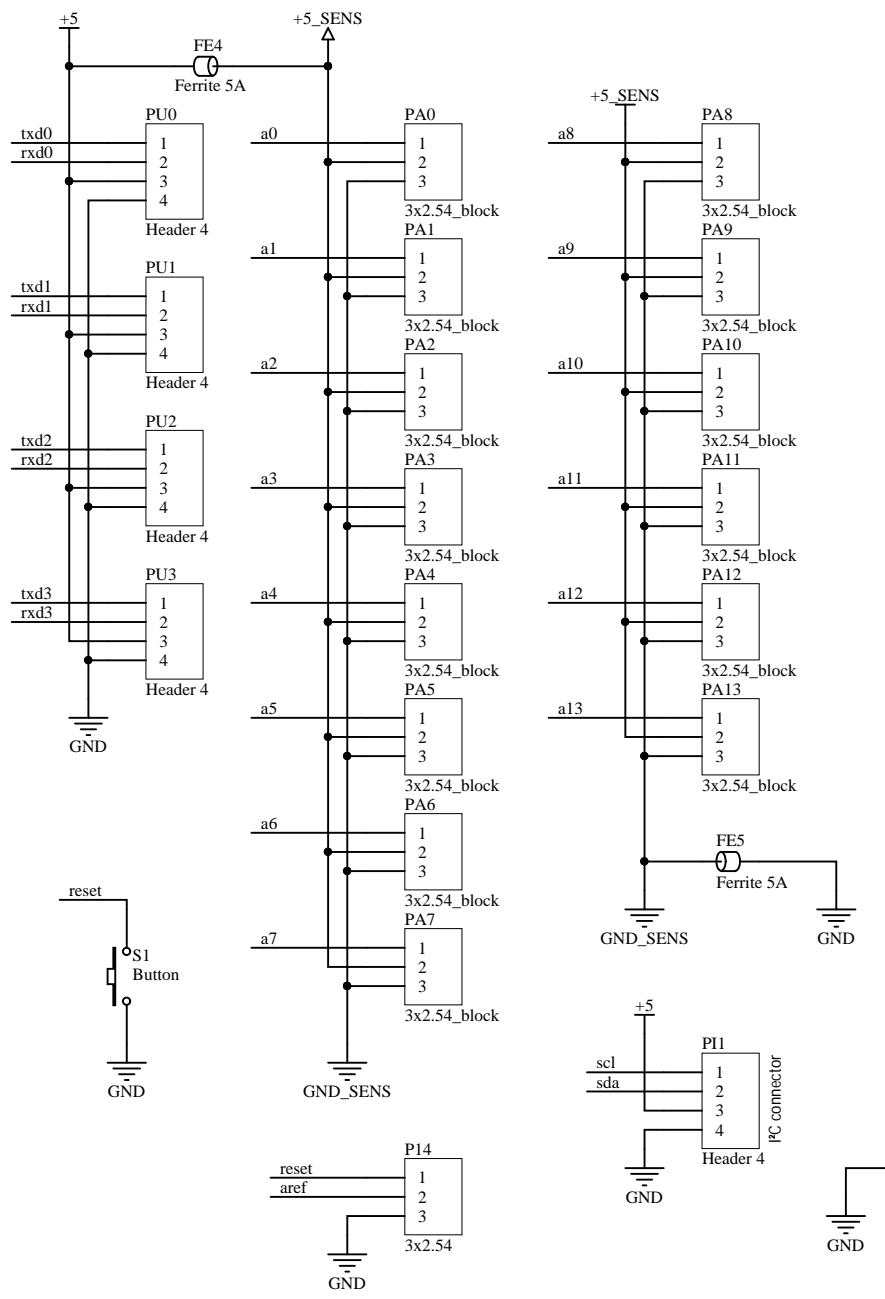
+5
+5_SENS
FE4
Ferrite 5A

PU0
txd0
rxd0
1
2
3
4
Header 4

PU1
txd1
rxd1
1
2
3
4
Header 4

PU2
txd2
rxd2
1
2
3
4
Header 4

PU3
txd3
rxd3
1
2
3
4
Header 4

GND

PA0
a0
1
2
3
3x2.54_block

PA1
a1
1
2
3
3x2.54_block

PA2
a2
1
2
3
3x2.54_block

PA3
a3
1
2
3
3x2.54_block

PA4
a4
1
2
3
3x2.54_block

PA5
a5
1
2
3
3x2.54_block

PA6
a6
1
2
3
3x2.54_block

PA7
a7
1
2
3
3x2.54_block

GND_SENS

+5_SENS
PA8
a8
1
2
3
3x2.54_block

PA9
a9
1
2
3
3x2.54_block

PA10
a10
1
2
3
3x2.54_block

PA11
a11
1
2
3
3x2.54_block

PA12
a12
1
2
3
3x2.54_block

PA13
a13
1
2
3
3x2.54_block

FE5
Ferrite 5A
GND_SENS
GND

reset
S1
Button
GND

+5
PI1
scl
sda
1
2
3
4
Header 4
I²C connector
GND

P14
reset
aref
1
2
3
3x2.54
GND

GND